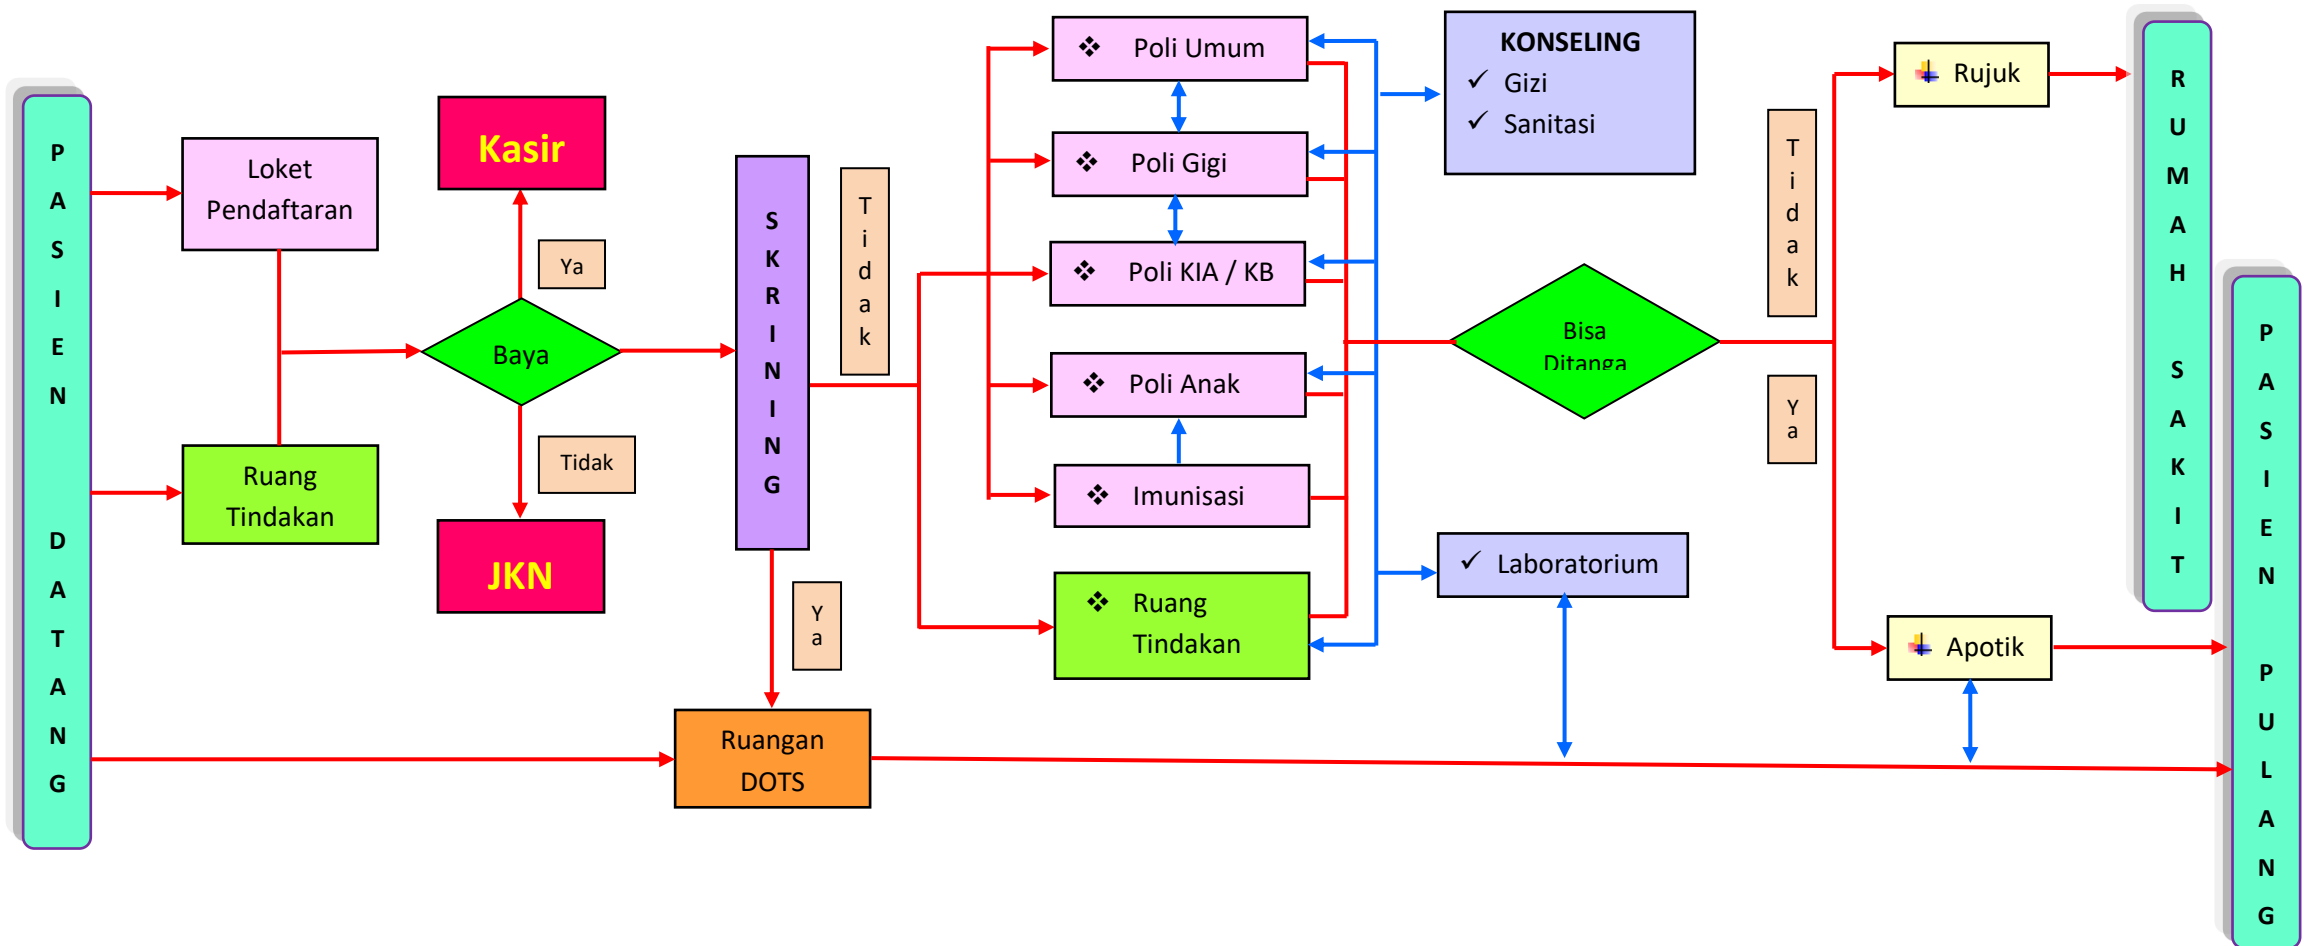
PASIEN DATANG

Loket Pendaftaran

Ruang Tindakan

Kasir

Ya

Baya

Tidak

JKN

SKRINING

Tidak

Ya

Ruangan DOTS

❖ Poli Umum

❖ Poli Gigi

❖ Poli KIA / KB

❖ Poli Anak

❖ Imunisasi

❖ Ruang Tindakan

KONSELING
✓ Gizi
✓ Sanitasi

✓ Laboratorium

Bisa Ditanga

Tidak

Ya

Rujuk

Apotik

RUMAH SAKIT

PASIEN PULANG